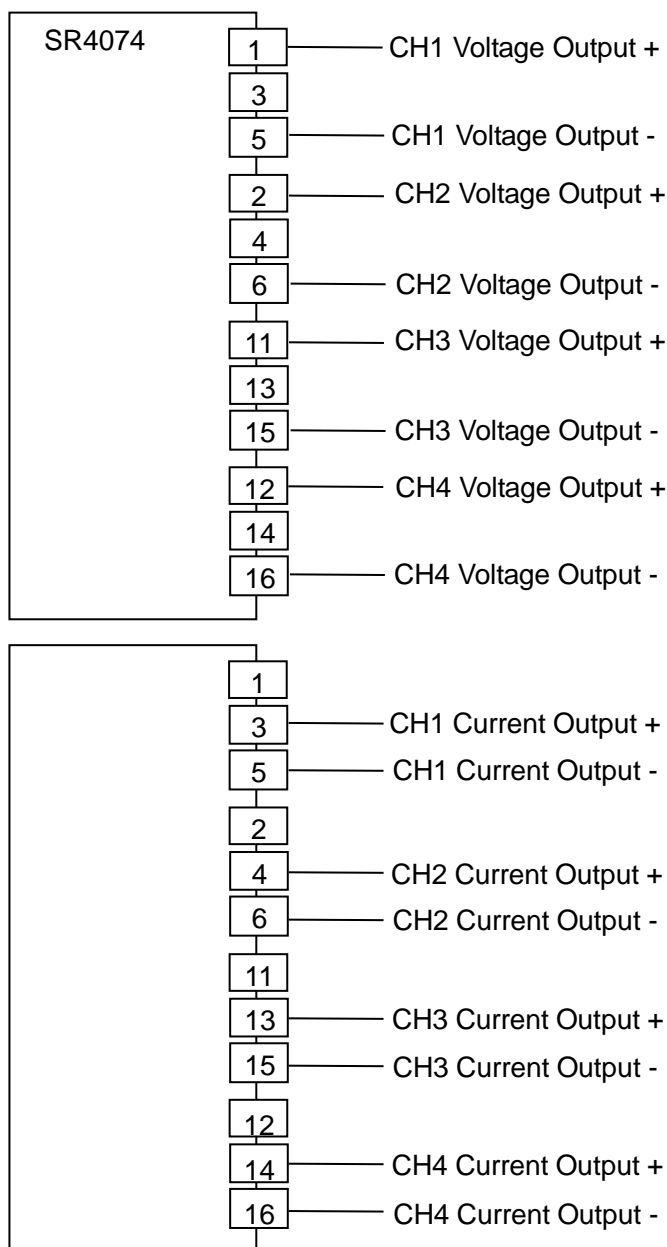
SR4074

1 CH1 Voltage Output +
3
5 CH1 Voltage Output -
2 CH2 Voltage Output +
4
6 CH2 Voltage Output -
11 CH3 Voltage Output +
13
15 CH3 Voltage Output -
12 CH4 Voltage Output +
14
16 CH4 Voltage Output -

1
3 CH1 Current Output +
5 CH1 Current Output -
2
4 CH2 Current Output +
6 CH2 Current Output -
11
13 CH3 Current Output +
15 CH3 Current Output -
12
14 CH4 Current Output +
16 CH4 Current Output -